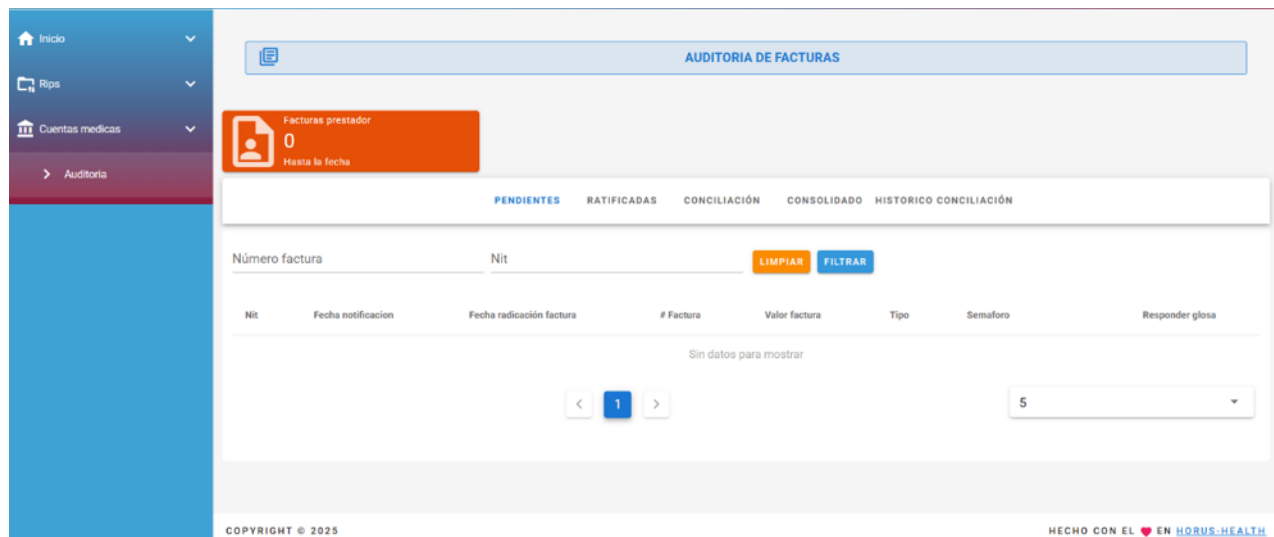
Inicio
Rips
Cuentas medicas
Auditoria

AUDITORIA DE FACTURAS

Facturas prestador
0
Hasta la fecha

PENDIENTES RATIFICADAS CONCILIACIÓN CONSOLIDADO HISTORICO CONCILIACIÓN

Número factura
Nit
LIMPIAR FILTRAR

| Nit | Fecha notificacion | Fecha radicación factura | # Factura | Valor factura | Tipo | Semaforo | Responder glosa |
|---|---|---|---|---|---|---|---|

Sin datos para mostrar

< 1 >
5

COPYRIGHT © 2025
HECHO CON EL EN HORUS-HEALTH